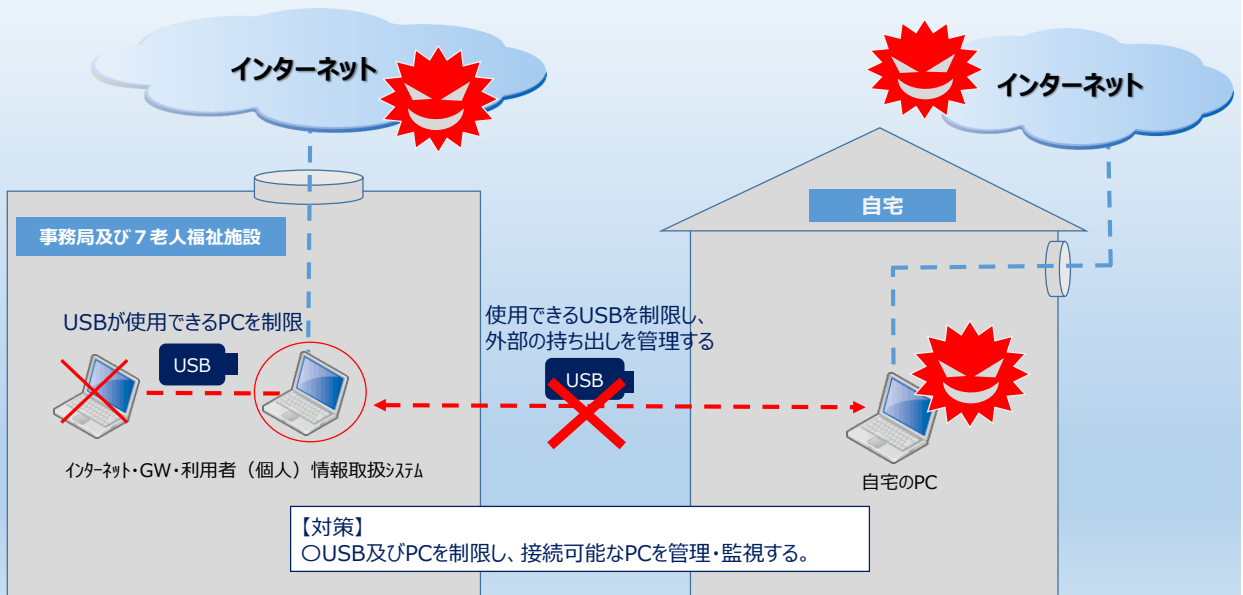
インターネット

インターネット

自宅

事務局及び７老人福祉施設

USBが使用できるPCを制限

USB

使用できるUSBを制限し、外部の持ち出しを管理する

USB

ｲﾝﾀｰﾈｯﾄ・GW・利用者（個人）情報取扱ｼｽﾃﾑ

自宅のPC

【対策】
〇USB及びPCを制限し、接続可能なPCを管理・監視する。